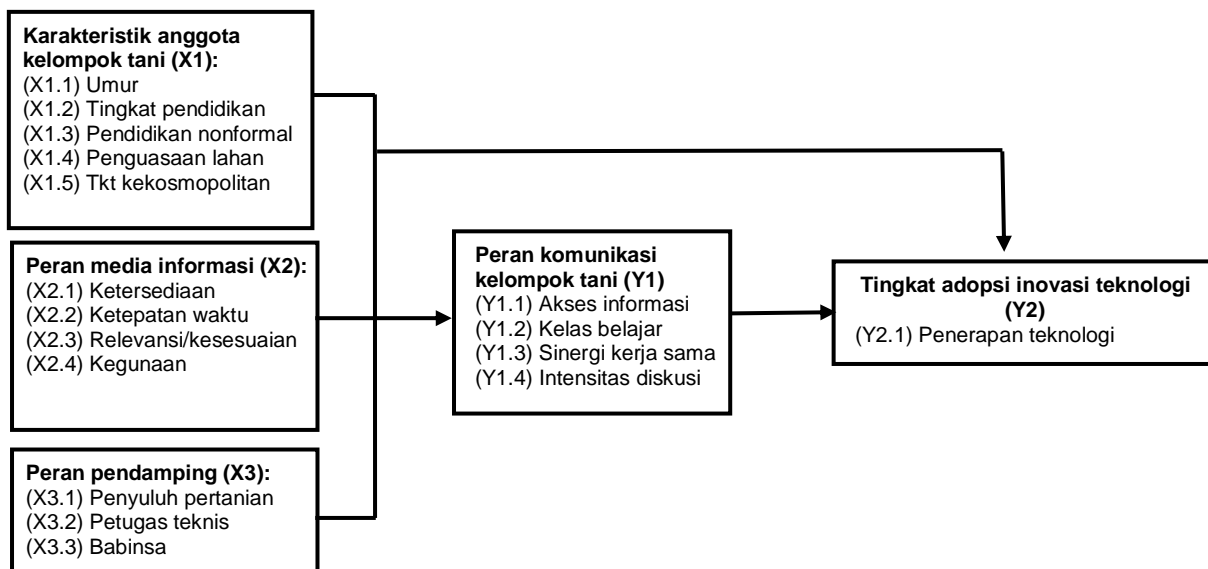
Karakteristik anggota kelompok tani (X1):
(X1.1) Umur
(X1.2) Tingkat pendidikan
(X1.3) Pendidikan nonformal
(X1.4) Penguasaan lahan
(X1.5) Tkt kekosmopolitan

Peran media informasi (X2):
(X2.1) Ketersediaan
(X2.2) Ketepatan waktu
(X2.3) Relevansi/kesesuaian
(X2.4) Kegunaan

Peran pendamping (X3):
(X3.1) Penyuluh pertanian
(X3.2) Petugas teknis
(X3.3) Babinsa

Peran komunikasi kelompok tani (Y1)
(Y1.1) Akses informasi
(Y1.2) Kelas belajar
(Y1.3) Sinergi kerja sama
(Y1.4) Intensitas diskusi

Tingkat adopsi inovasi teknologi (Y2)
(Y2.1) Penerapan teknologi